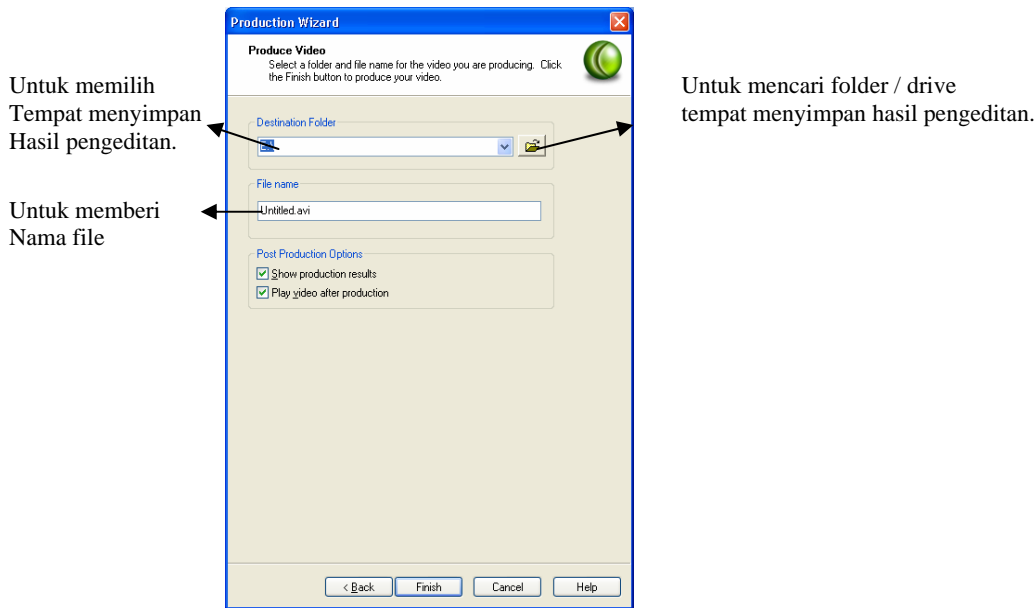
Production Wizard

Produce Video
Select a folder and file name for the video you are producing. Click the Finish button to produce your video.

Untuk memilih Tempat menyimpan Hasil pengeditan.

Untuk mencari folder / drive tempat menyimpan hasil pengeditan.

Destination Folder

File name
Untitled.avi

Untuk memberi Nama file

Post Production Options
Show production results
Play video after production

< Back
Finish
Cancel
Help